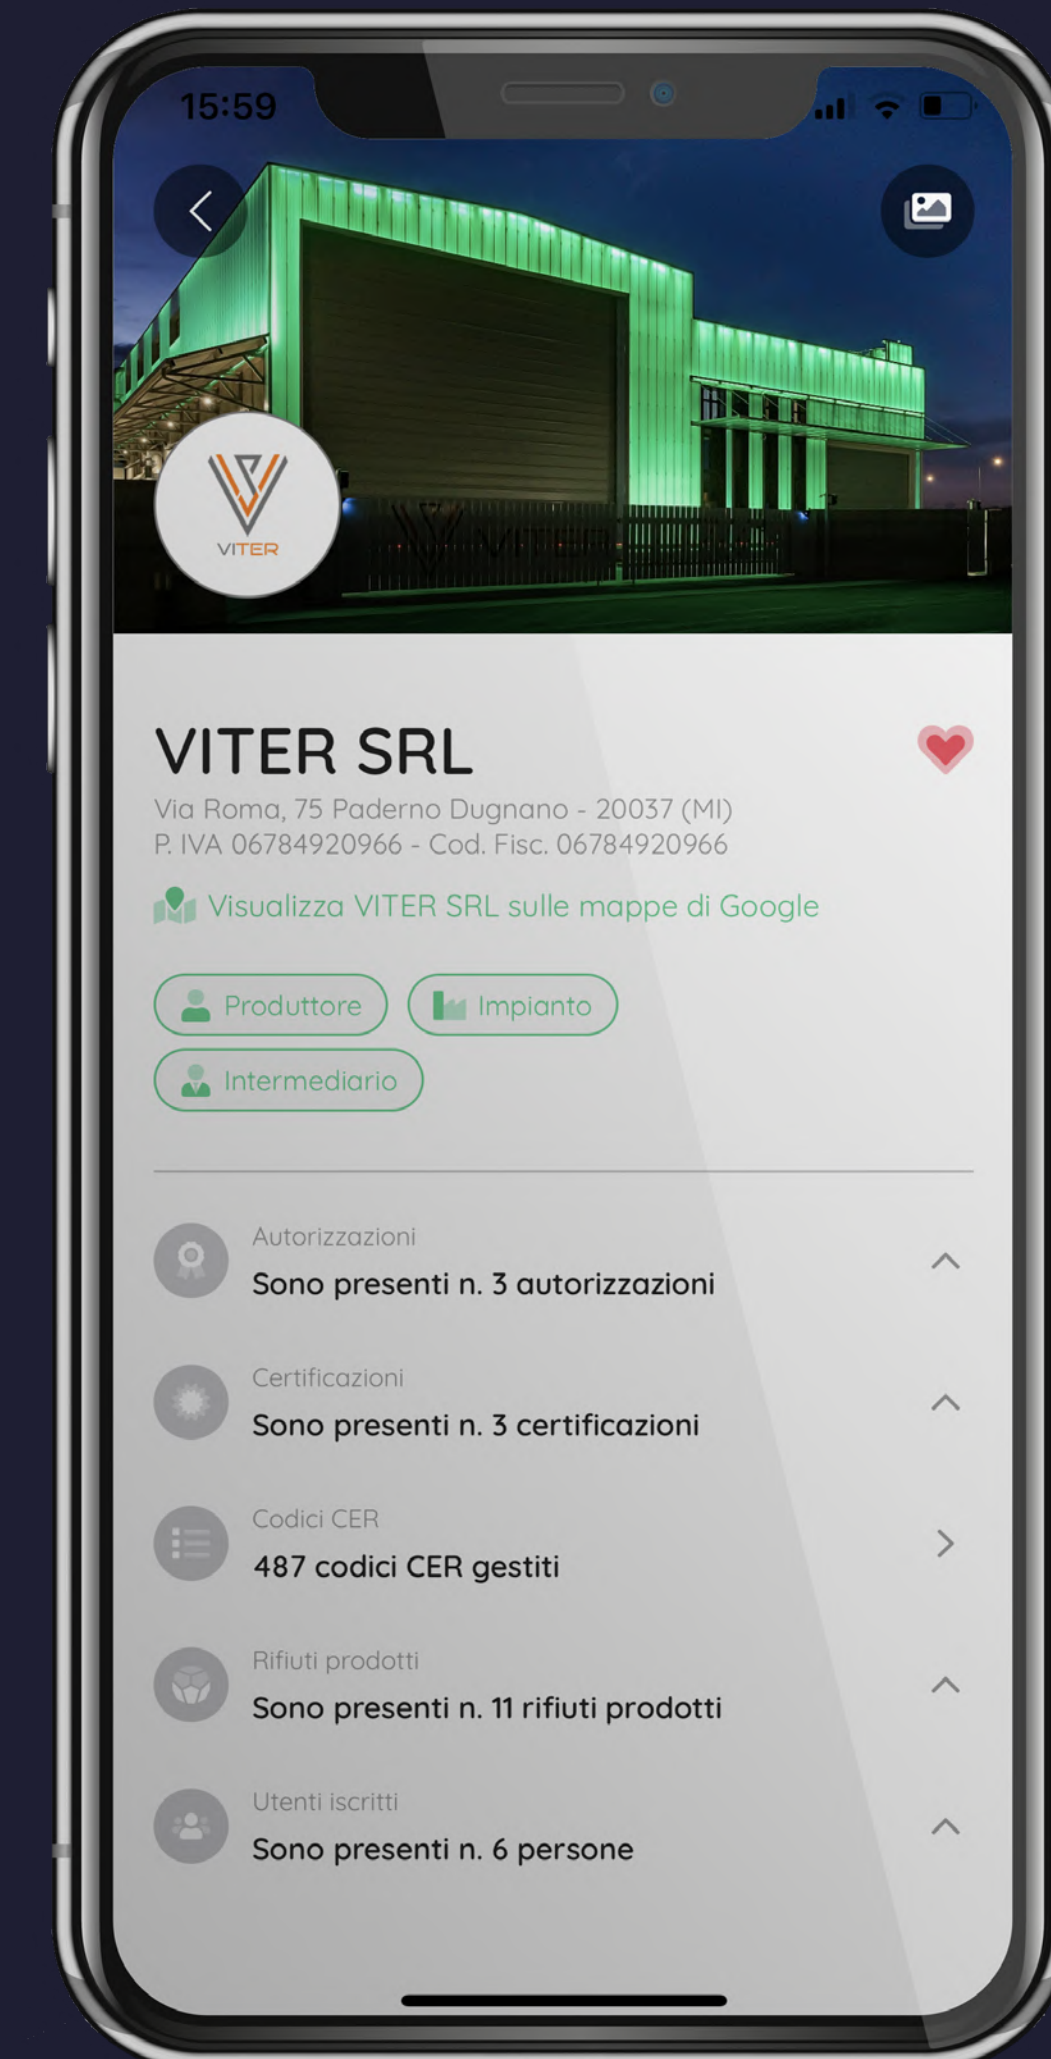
15:59

VITER

VITER SRL

Via Roma, 75 Paderno Dugnano - 20037 (MI)
P. IVA 06784920966 - Cod. Fisc. 06784920966

Visualizza VITER SRL sulle mappe di Google

Produttore
Impianto
Intermediario

Autorizzazioni
Sono presenti n. 3 autorizzazioni

Certificazioni
Sono presenti n. 3 certificazioni

Codici CER
487 codici CER gestiti

Rifiuti prodotti
Sono presenti n. 11 rifiuti prodotti

Utenti iscritti
Sono presenti n. 6 persone